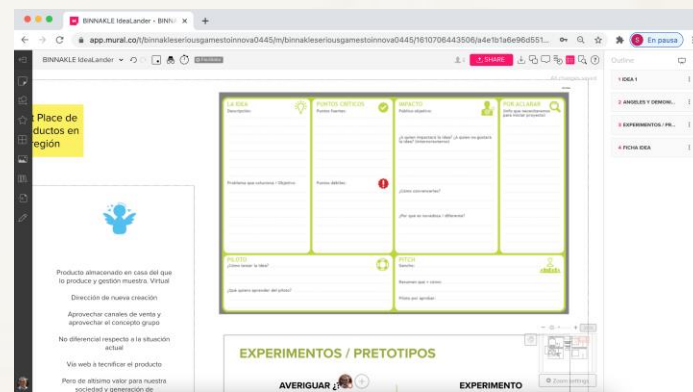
BINNAKLE IdeaLander - BINN ×
+
app.mural.co/t/binnakleseriousgamestoinnova0445/m/binnakleseriousgamestoinnova0445/1610706443506/a4e1b1a6e96d551...
En pausa
BINNAKLE IdeaLander
SHARE
All changes saved
Outline
1 IDEA 1
2 ANGELES Y DEMONI...
3 EXPERIMENTOS / PR...
4 FICHA IDEA

t Place de
ductos en
región

LA IDEA
Descripción:
Problema que soluciona / Objetivo:

PUNTOS CRITICOS
Puntos fuertes:
Puntos débiles:

IMPACTO
Público objetivo:
¿A quién impactará la idea? ¿A quién no gustará la idea? (Interesados/otros)
¿Cómo conversarlas?
¿Por qué es necesaria / diferente?

POR ACLARAR
Info que necesitaremos para iniciar proyecto:

PILOTO
¿Cómo testear la idea?
¿Qué quiero aprender del piloto?

PITCH
Nombre:
Resumen qué + como:
Pitch por aprobar:

Producto almacenado en casa del que lo produce y gestión muestra. Virtual

Dirección de nueva creación

Aprovechar canales de venta y aprovechar el concepto grupo

No diferencial respecto a la situación actual

Via web a tecnificar el producto

Pero de altísimo valor para nuestra sociedad y generación de

EXPERIMENTOS / PRETOTIPOS

AVERIGUAR ¿

EXPERIMENTO

Zoom settings